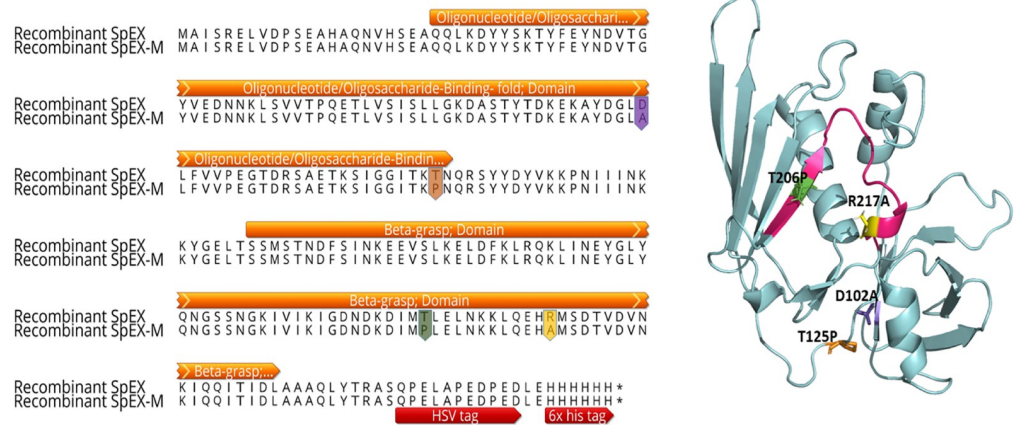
Oligonucleotide/Oligosacchari...
Recombinant SpEX MAISRELVDPSEAHAQNVHSEAQQLKDYYSKTYFEYNDVTG
Recombinant SpEX-M MAISRELVDPSEAHAQNVHSEAQQLKDYYSKTYFEYNDVTG

Oligonucleotide/Oligosaccharide-Binding- fold; Domain
Recombinant SpEX YVEDNNKLSVVTPQETLVSISLLGKDASTYTDKEKAYDGLD
Recombinant SpEX-M YVEDNNKLSVVTPQETLVSISLLGKDASTYTDKEKAYDGLA

Oligonucleotide/Oligosaccharide-Bindin...
Recombinant SpEX LFVVPEGTDRSAETKSIGGITKTNQRSYYDYVKKPNIIINK
Recombinant SpEX-M LFVVPEGTDRSAETKSIGGITKPNQRSYYDYVKKPNIIINK

Beta-grasp; Domain
Recombinant SpEX KYGELTSSMSTNDFSINKEEVSLKELDFKLRQKLINEYGLY
Recombinant SpEX-M KYGELTSSMSTNDFSINKEEVSLKELDFKLRQKLINEYGLY

Beta-grasp; Domain
Recombinant SpEX QNGSSNGKIVIKIGDNDKDIMTLELNKKLQEHRMSDTVDVN
Recombinant SpEX-M QNGSSNGKIVIKIGDNDKDIMPLELNKKLQEHAMSDTVDVN

Beta-grasp;...
Recombinant SpEX KIQQITIDLAAAQLYTRASQPELAPEDPEDLEHHHHHH*
Recombinant SpEX-M KIQQITIDLAAAQLYTRASQPELAPEDPEDLEHHHHHH*
HSV tag 6x his tag

T206P
R217A
D102A
T125P